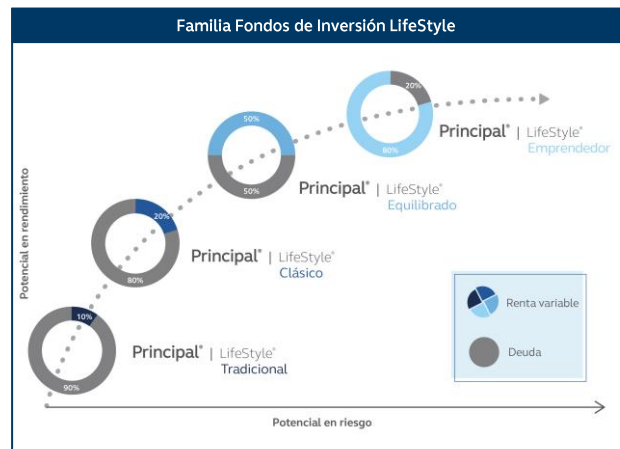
Familia Fondos de Inversión LifeStyle

Potencial en rendimiento

20%
80%
Principal® | LifeStyle®
Emprendedor

50%
50%
Principal® | LifeStyle®
Equilibrado

20%
80%
Principal® | LifeStyle®
Clásico

10%
90%
Principal® | LifeStyle®
Tradicional

Renta variable
Deuda

Potencial en riesgo